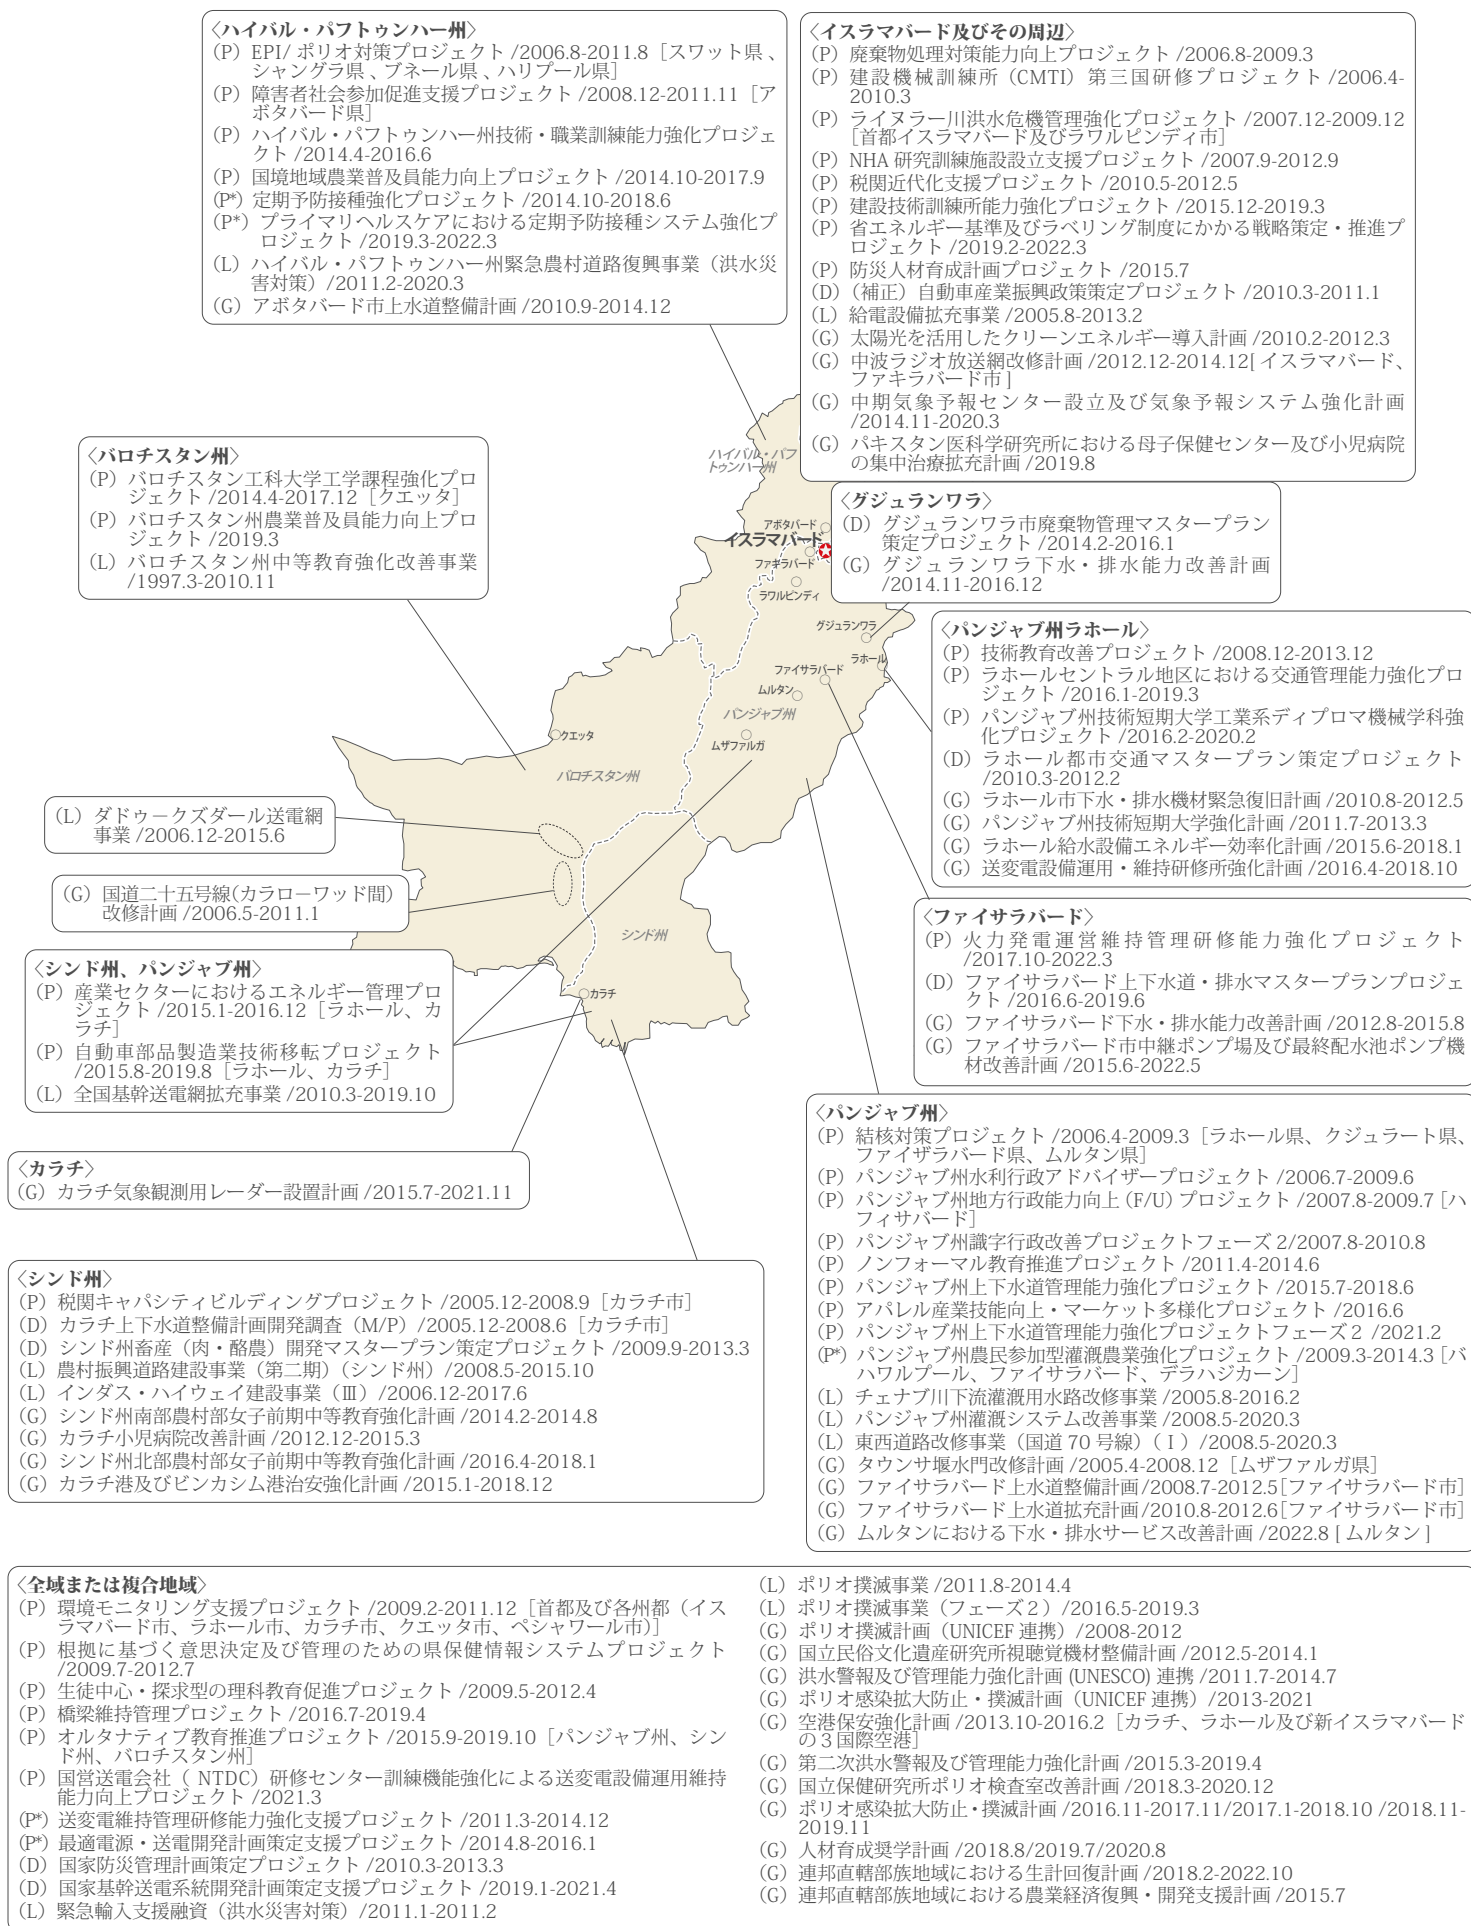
〈ハイバル・パフトゥンハー州〉
(P) EPI/ ポリオ対策プロジェクト /2006.8-2011.8［スワット県、シャングラ県、ブネール県、ハリプール県］
(P) 障害者社会参加促進支援プロジェクト /2008.12-2011.11［アボタバード県］
(P) ハイバル・パフトゥンハー州技術・職業訓練能力強化プロジェクト /2014.4-2016.6
(P) 国境地域農業普及員能力向上プロジェクト /2014.10-2017.9
(P*) 定期予防接種強化プロジェクト /2014.10-2018.6
(P*) プライマリヘルスケアにおける定期予防接種システム強化プロジェクト /2019.3-2022.3
(L) ハイバル・パフトゥンハー州緊急農村道路復興事業（洪水災害対策）/2011.2-2020.3
(G) アボタバード市上水道整備計画 /2010.9-2014.12

〈イスラマバード及びその周辺〉
(P) 廃棄物処理対策能力向上プロジェクト /2006.8-2009.3
(P) 建設機械訓練所（CMTI）第三国研修プロジェクト /2006.4-2010.3
(P) ライヌラー川洪水危機管理強化プロジェクト /2007.12-2009.12［首都イスラマバード及びラワルピンディ市］
(P) NHA 研究訓練施設設立支援プロジェクト /2007.9-2012.9
(P) 税関近代化支援プロジェクト /2010.5-2012.5
(P) 建設技術訓練所能力強化プロジェクト /2015.12-2019.3
(P) 省エネルギー基準及びラベリング制度にかかる戦略策定・推進プロジェクト /2019.2-2022.3
(P) 防災人材育成計画プロジェクト /2015.7
(D)（補正）自動車産業振興政策策定プロジェクト /2010.3-2011.1
(L) 給電設備拡充事業 /2005.8-2013.2
(G) 太陽光を活用したクリーンエネルギー導入計画 /2010.2-2012.3
(G) 中波ラジオ放送網改修計画 /2012.12-2014.12[ イスラマバード、ファキラバード市 ]
(G) 中期気象予報センター設立及び気象予報システム強化計画 /2014.11-2020.3
(G) パキスタン医科学研究所における母子保健センター及び小児病院の集中治療拡充計画 /2019.8

〈バロチスタン州〉
(P) バロチスタン工科大学工学課程強化プロジェクト /2014.4-2017.12［クエッタ］
(P) バロチスタン州農業普及員能力向上プロジェクト /2019.3
(L) バロチスタン州中等教育強化改善事業 /1997.3-2010.11

ハイバル・パフトゥンハー州
アボタバード
イスラマバード
ファキラバード
ラワルピンディ
グジュランワラ
ラホール
ファイサラバード
ムルタン
パンジャブ州
ムザファルガ
クエッタ
バロチスタン州
シンド州
カラチ

〈グジュランワラ〉
(D) グジュランワラ市廃棄物管理マスタープラン策定プロジェクト /2014.2-2016.1
(G) グジュランワラ下水・排水能力改善計画 /2014.11-2016.12

〈パンジャブ州ラホール〉
(P) 技術教育改善プロジェクト /2008.12-2013.12
(P) ラホールセントラル地区における交通管理能力強化プロジェクト /2016.1-2019.3
(P) パンジャブ州技術短期大学工業系ディプロマ機械学科強化プロジェクト /2016.2-2020.2
(D) ラホール都市交通マスタープラン策定プロジェクト /2010.3-2012.2
(G) ラホール市下水・排水機材緊急復旧計画 /2010.8-2012.5
(G) パンジャブ州技術短期大学強化計画 /2011.7-2013.3
(G) ラホール給水設備エネルギー効率化計画 /2015.6-2018.1
(G) 送変電設備運用・維持研修所強化計画 /2016.4-2018.10

(L) ダドゥークズダール送電網事業 /2006.12-2015.6

(G) 国道二十五号線(カラローワッド間) 改修計画 /2006.5-2011.1

〈ファイサラバード〉
(P) 火力発電運営維持管理研修能力強化プロジェクト /2017.10-2022.3
(D) ファイサラバード上下水道・排水マスタープランプロジェクト /2016.6-2019.6
(G) ファイサラバード下水・排水能力改善計画 /2012.8-2015.8
(G) ファイサラバード市中継ポンプ場及び最終配水池ポンプ機材改善計画 /2015.6-2022.5

〈シンド州、パンジャブ州〉
(P) 産業セクターにおけるエネルギー管理プロジェクト /2015.1-2016.12［ラホール、カラチ］
(P) 自動車部品製造業技術移転プロジェクト /2015.8-2019.8［ラホール、カラチ］
(L) 全国基幹送電網拡充事業 /2010.3-2019.10

〈パンジャブ州〉
(P) 結核対策プロジェクト /2006.4-2009.3［ラホール県、クジュラート県、ファイザラバード県、ムルタン県］
(P) パンジャブ州水利行政アドバイザープロジェクト /2006.7-2009.6
(P) パンジャブ州地方行政能力向上 (F/U) プロジェクト /2007.8-2009.7［ハフィサバード］
(P) パンジャブ州識字行政改善プロジェクトフェーズ 2/2007.8-2010.8
(P) ノンフォーマル教育推進プロジェクト /2011.4-2014.6
(P) パンジャブ州上下水道管理能力強化プロジェクト /2015.7-2018.6
(P) アパレル産業技能向上・マーケット多様化プロジェクト /2016.6
(P) パンジャブ州上下水道管理能力強化プロジェクトフェーズ 2 /2021.2
(P*) パンジャブ州農民参加型灌漑農業強化プロジェクト /2009.3-2014.3［バハワルプール、ファイサラバード、デラハジカーン］
(L) チェナブ川下流灌漑用水路改修事業 /2005.8-2016.2
(L) パンジャブ州灌漑システム改善事業 /2008.5-2020.3
(L) 東西道路改修事業（国道 70 号線）( I ) /2008.5-2020.3
(G) タウンサ堰水門改修計画 /2005.4-2008.12［ムザファルガ県］
(G) ファイサラバード上水道整備計画 /2008.7-2012.5［ファイサラバード市］
(G) ファイサラバード上水道拡充計画 /2010.8-2012.6［ファイサラバード市］
(G) ムルタンにおける下水・排水サービス改善計画 /2022.8 [ ムルタン ]

〈カラチ〉
(G) カラチ気象観測用レーダー設置計画 /2015.7-2021.11

〈シンド州〉
(P) 税関キャパシティビルディングプロジェクト /2005.12-2008.9［カラチ市］
(D) カラチ上下水道整備計画開発調査（M/P）/2005.12-2008.6［カラチ市］
(D) シンド州畜産（肉・酪農）開発マスタープラン策定プロジェクト /2009.9-2013.3
(L) 農村振興道路建設事業（第二期）（シンド州）/2008.5-2015.10
(L) インダス・ハイウェイ建設事業（Ⅲ）/2006.12-2017.6
(G) シンド州南部農村部女子前期中等教育強化計画 /2014.2-2014.8
(G) カラチ小児病院改善計画 /2012.12-2015.3
(G) シンド州北部農村部女子前期中等教育強化計画 /2016.4-2018.1
(G) カラチ港及びビンカシム港治安強化計画 /2015.1-2018.12

〈全域または複合地域〉
(P) 環境モニタリング支援プロジェクト /2009.2-2011.12［首都及び各州都（イスラマバード市、ラホール市、カラチ市、クエッタ市、ペシャワール市)］
(P) 根拠に基づく意思決定及び管理のための県保健情報システムプロジェクト /2009.7-2012.7
(P) 生徒中心・探求型の理科教育促進プロジェクト /2009.5-2012.4
(P) 橋梁維持管理プロジェクト /2016.7-2019.4
(P) オルタナティブ教育推進プロジェクト /2015.9-2019.10［パンジャブ州、シンド州、バロチスタン州］
(P) 国営送電会社（ NTDC）研修センター訓練機能強化による送変電設備運用維持能力向上プロジェクト /2021.3
(P*) 送変電維持管理研修能力強化支援プロジェクト /2011.3-2014.12
(P*) 最適電源・送電開発計画策定支援プロジェクト /2014.8-2016.1
(D) 国家防災管理計画策定プロジェクト /2010.3-2013.3
(D) 国家基幹送電系統開発計画策定支援プロジェクト /2019.1-2021.4
(L) 緊急輸入支援融資（洪水災害対策）/2011.1-2011.2
(L) ポリオ撲滅事業 /2011.8-2014.4
(L) ポリオ撲滅事業（フェーズ２）/2016.5-2019.3
(G) ポリオ撲滅計画（UNICEF 連携）/2008-2012
(G) 国立民俗文化遺産研究所視聴覚機材整備計画 /2012.5-2014.1
(G) 洪水警報及び管理能力強化計画 (UNESCO) 連携 /2011.7-2014.7
(G) ポリオ感染拡大防止・撲滅計画（UNICEF 連携）/2013-2021
(G) 空港保安強化計画 /2013.10-2016.2［カラチ、ラホール及び新イスラマバードの 3 国際空港］
(G) 第二次洪水警報及び管理能力強化計画 /2015.3-2019.4
(G) 国立保健研究所ポリオ検査室改善計画 /2018.3-2020.12
(G) ポリオ感染拡大防止・撲滅計画 /2016.11-2017.11/2017.1-2018.10 /2018.11-2019.11
(G) 人材育成奨学計画 /2018.8/2019.7/2020.8
(G) 連邦直轄部族地域における生計回復計画 /2018.2-2022.10
(G) 連邦直轄部族地域における農業経済復興・開発支援計画 /2015.7